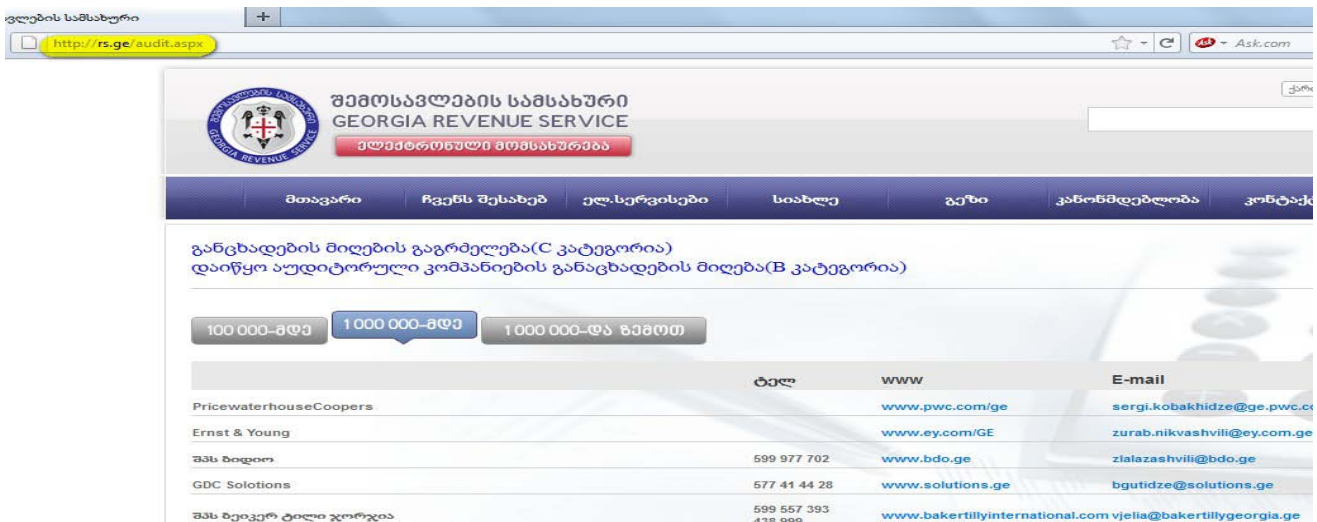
ავლების სამსახური

http://rs.ge/audit.aspx

Ask.com

შემოსავლების სამსახური
GEORGIA REVENUE SERVICE
ელექტრონული მომსახურება

GEORGIA REVENUE SERVICE

მთავარი | ჩვენს შესახებ | ელ.სერვისები | სიახლე | გზი | კანონმდებლობა | კონტაქ

განცხადების მიღების გაგრძელება(C კატეგორია)
დაიწყო აუდიტორული კომპანიების განაცხადების მიღება(B კატეგორია)

100 000-მდე | 1 000 000-მდე | 1 000 000-და ზემოთ

| | ტელ | www | E-mail |
|---|---|---|---|
| PricewaterhouseCoopers | | www.pwc.com/ge | sergi.kobakhidze@ge.pwc.c |
| Ernst & Young | | www.ey.com/GE | zurab.nikvashvili@ey.com.ge |
| შპს ბიდიო | 599 977 702 | www.bdo.ge | zlalazashvili@bdo.ge |
| GDC Solotions | 577 41 44 28 | www.solutions.ge | bgutidze@solutions.ge |
| შპს ბეიკერ ტილი ჯორჯია | 599 557 393 438 999 | www.bakertillyinternational.com | vjelia@bakertillygeorgia.ge |